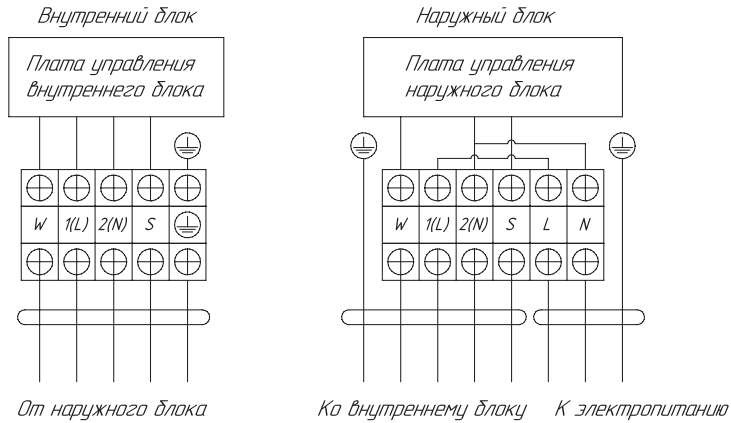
Внутренний блок

Плата управления внутреннего блока

W

1(L)

2(N)

S

От наружного блока

Наружный блок

Плата управления наружного блока

W

1(L)

2(N)

S

L

N

Ко внутреннему блоку

К электропитанию